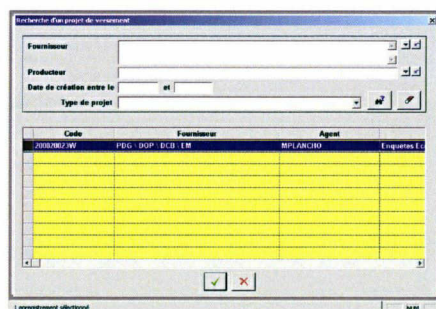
Recherche d'un projet de versement

Fournisseur

Producteur

Date de création entre le et

Type de projet

| Code | Fournisseur | Agent | |
|---|---|---|---|
| 20080023W | PDG : DGP : DCB : EM | MPLANCHO | Enquetes Ec |

1 enregistrement sélectionné